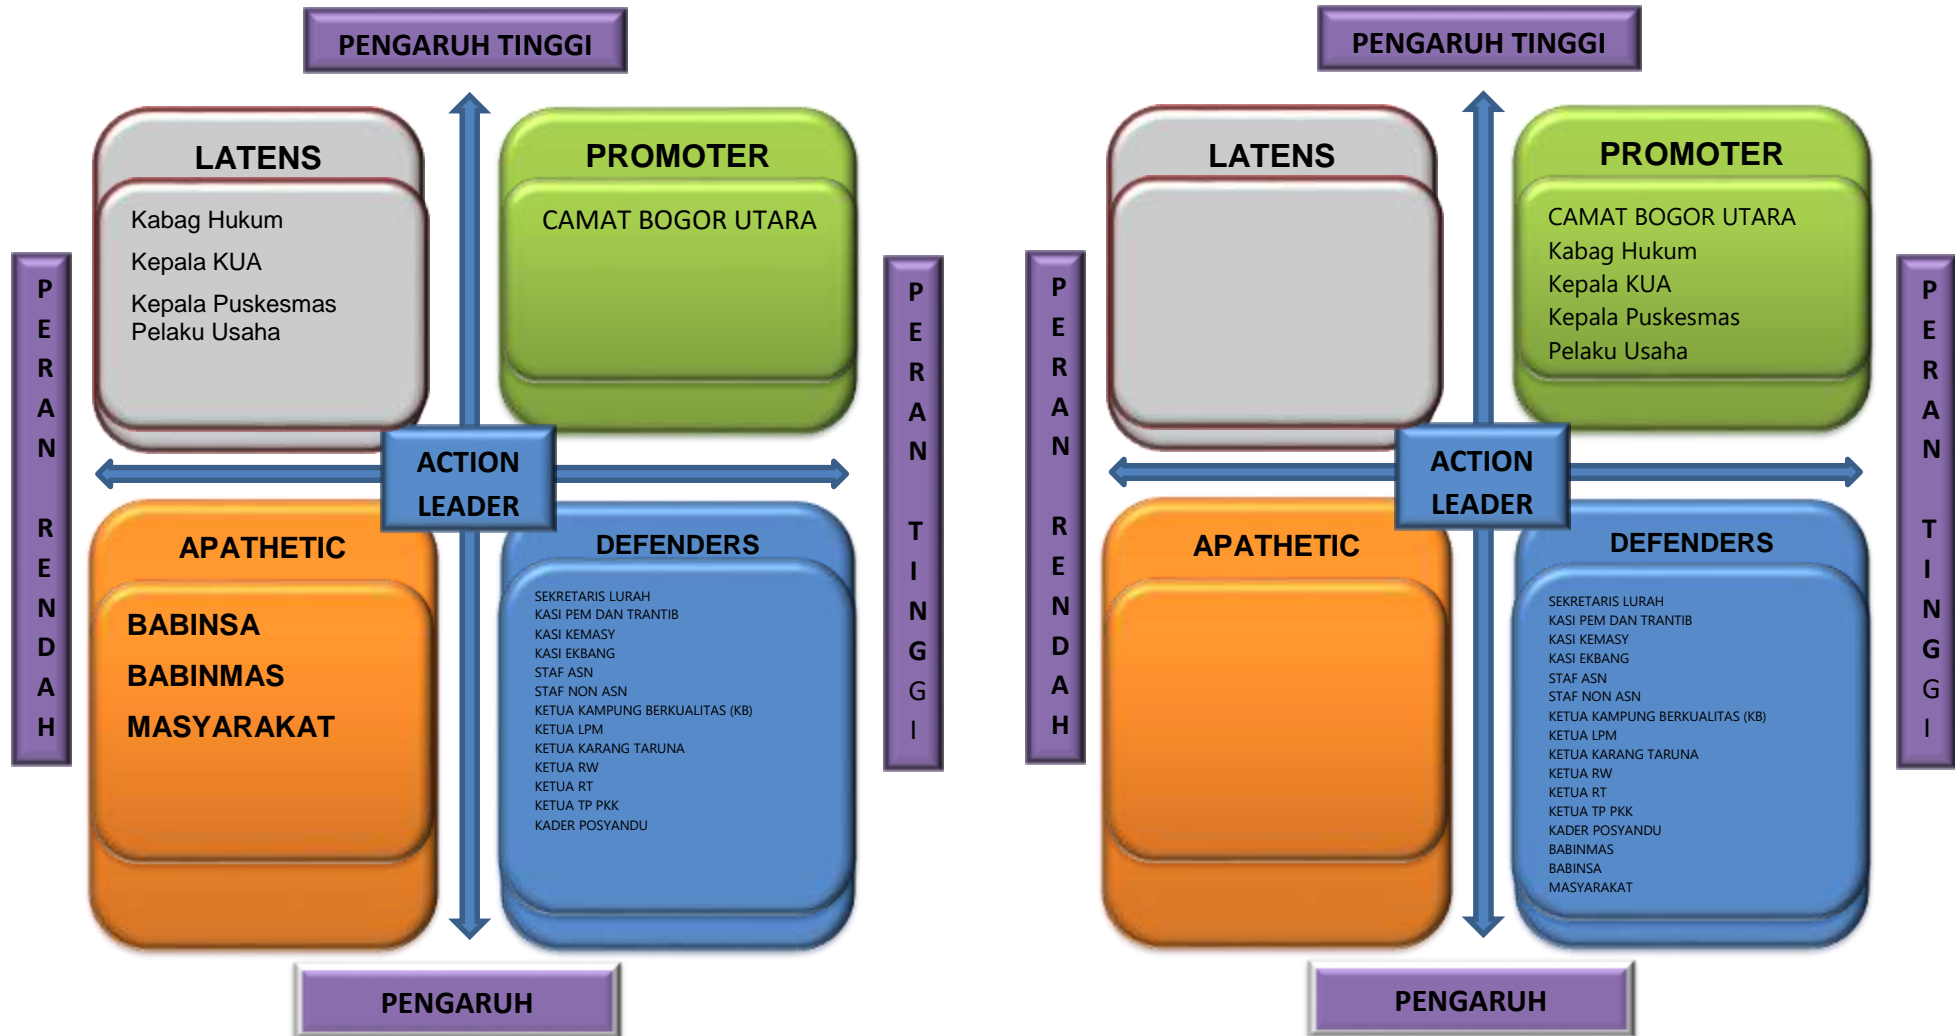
PENGARUH TINGGI

PERAN RENDAH

LATENS

Kabag Hukum

Kepala KUA

Kepala Puskesmas
Pelaku Usaha

PROMOTER

CAMAT BOGOR UTARA

PERAN TINGGI

ACTION LEADER

APATHETIC

BABINSA

BABINMAS

MASYARAKAT

DEFENDERS

SEKRETARIS LURAH
KASI PEM DAN TRANTIB
KASI KEMASY
KASI EKBANG
STAF ASN
STAF NON ASN
KETUA KAMPUNG BERKUALITAS (KB)
KETUA LPM
KETUA KARANG TARUNA
KETUA RW
KETUA RT
KETUA TP PKK
KADER POSYANDU

PENGARUH

PENGARUH TINGGI

PERAN RENDAH

LATENS

PROMOTER

CAMAT BOGOR UTARA
Kabag Hukum
Kepala KUA
Kepala Puskesmas
Pelaku Usaha

PERAN TINGGI

ACTION LEADER

APATHETIC

DEFENDERS

SEKRETARIS LURAH
KASI PEM DAN TRANTIB
KASI KEMASY
KASI EKBANG
STAF ASN
STAF NON ASN
KETUA KAMPUNG BERKUALITAS (KB)
KETUA LPM
KETUA KARANG TARUNA
KETUA RW
KETUA RT
KETUA TP PKK
KADER POSYANDU
BABINMAS
BABINSA
MASYARAKAT

PENGARUH